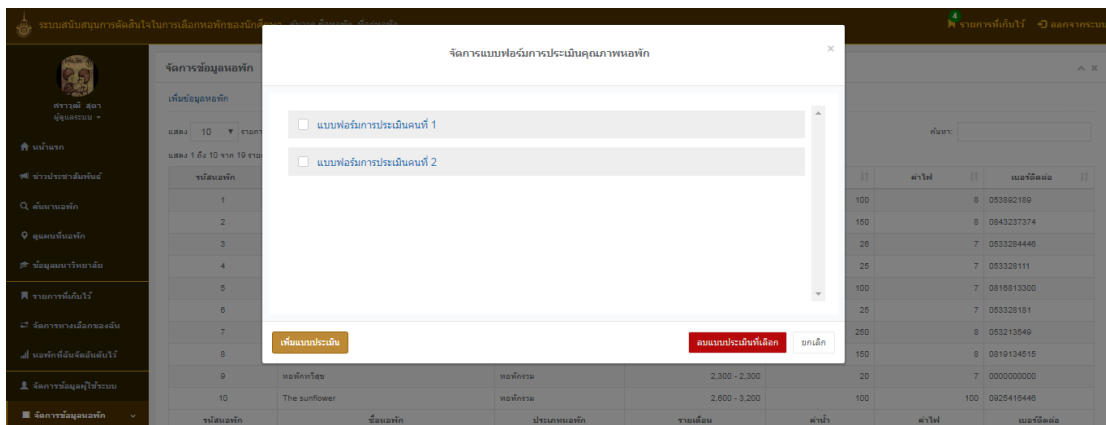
ระบบสนับสนุนการตัดสินใจในการเลือกหอพักของนักศึกษา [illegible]

4 รายการที่เก็บไว้ ออกจากระบบ

ศราวุฒิ สุดา
ผู้ดูแลระบบ

นำแรก
ข่าวประชาสัมพันธ์
ค้นหาหอพัก
ดูแผนที่หอพัก
ข้อมูลมหาวิทยาลัย
รายการที่เก็บไว้
จัดการทางเลือกของฉัน
หอพักที่มีการจัดอันดับไว้
จัดการข้อมูลผู้ใช้ระบบ
จัดการข้อมูลหอพัก

จัดการข้อมูลหอพัก
เพิ่มข้อมูลหอพัก
แสดง 10 รายการ
แสดง 1 ถึง 10 จาก 19 รายการ
ค้นหา:

| รหัสหอพัก | ชื่อหอพัก | ประเภทหอพัก | รายเดือน | ค่าน้ำ | ค่าไฟ | เบอร์ติดต่อ |
|---|---|---|---|---|---|---|
| 1 | | | | 100 | 8 | 053892189 |
| 2 | | | | 150 | 8 | 0843237374 |
| 3 | | | | 26 | 7 | 0533284446 |
| 4 | | | | 25 | 7 | 053328111 |
| 5 | | | | 100 | 7 | 0816813300 |
| 6 | | | | 25 | 7 | 053328181 |
| 7 | | | | 250 | 8 | 053213549 |
| 8 | | | | 150 | 8 | 0819134515 |
| 9 | หอพักทวีสุข | หอพักรวม | 2,300 - 2,300 | 20 | 7 | 0000000000 |
| 10 | The sunflower | หอพักรวม | 2,600 - 3,200 | 100 | 100 | 0925415446 |
| รหัสหอพัก | ชื่อหอพัก | ประเภทหอพัก | รายเดือน | ค่าน้ำ | ค่าไฟ | เบอร์ติดต่อ |

จัดการแบบฟอร์มการประเมินคุณภาพหอพัก

แบบฟอร์มการประเมินคนที่ 1
แบบฟอร์มการประเมินคนที่ 2

เพิ่มแบบประเมิน
ลบแบบประเมินที่เลือก
ยกเลิก